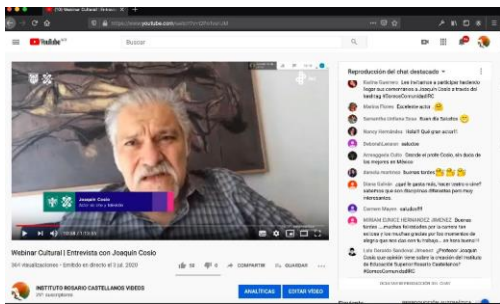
(19) Webinar Cultural | Entrevi...

https://www.youtube.com/watch?v=...

YouTube MX

Buscar

Joaquín Cosío
Actor de Cine y Televisión

0:09 / 1:15:06

Webinar Cultural | Entrevista con Joaquín Cosío

361 visualizaciones • Emitido en directo el 3 jul. 2020

16 0 COMPARTIR GUARDAR

INSTITUTO ROSARIO CASTELLANOS VIDEOS
297 suscriptores

ANALÍTICAS EDITAR VIDEO

Reproducción del chat destacado

Karina Guerrero Los invitamos a participar haciendo llegar sus comentarios a Joaquín Cosío a través del hashtag #SomosComunidadIRC

Marina Flores Excelente actor

Samantha Urbina Sosa Buen día Saludos

Nancy Hernández Hola!! Qué gran actor!!

DeborahLarson saludos

Annaggela Cobo Donde el pedir Cosio, sin duda de los mejores en México

daniela martinez buenas tardes

Diana Galván ¡qué le gusta más, hacer teatro o cine? sabemos que son disciplinas diferentes pero muy interesantes.

Carmen Mayen saludos!!!

MIRIAM EUNICE HERNANDEZ JIMENEZ Buenas tardes ...muchas felicidades por la carrera tan exitosa y tan muchas gracias por los momentos de alegría que nos dan con tu trabajo... es todo bueno

Luis Gerardo Sandoval Jimenez ¿Profesor Joaquín Cosío que opinión tiene sobre la creación del Instituto de Educación Superior Rosario Castellanos? #SomosComunidadIRC